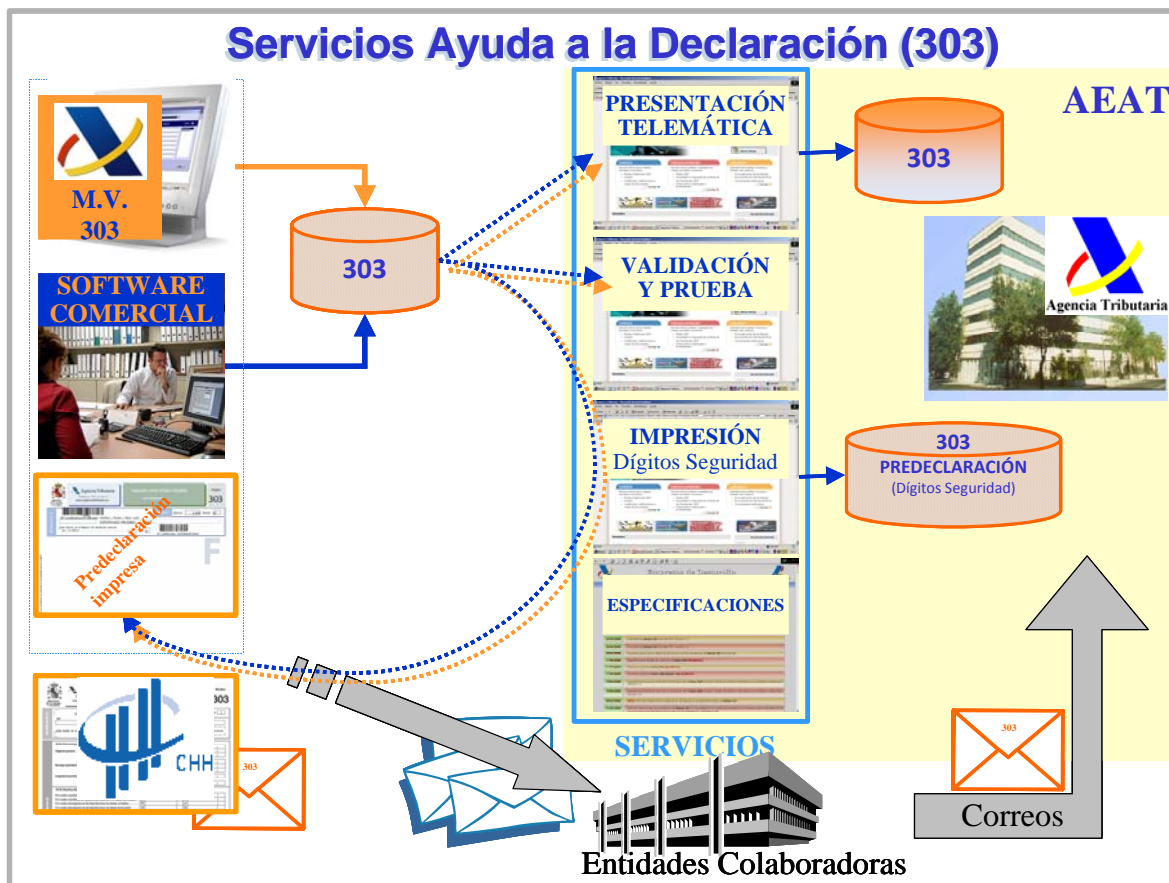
Servicios Ayuda a la Declaración (303)

M.V. 303

SOFTWARE COMERCIAL

303

Predeclaración impresa

303

CHH

303

PRESENTACIÓN TELEMÁTICA

VALIDACIÓN Y PRUEBA

IMPRESIÓN Dígitos Seguridad

ESPECIFICACIONES

SERVICIOS

AEAT

303

Agencia Tributaria

303 PREDECLARACIÓN (Dígitos Seguridad)

303

Correos

Entidades Colaboradoras